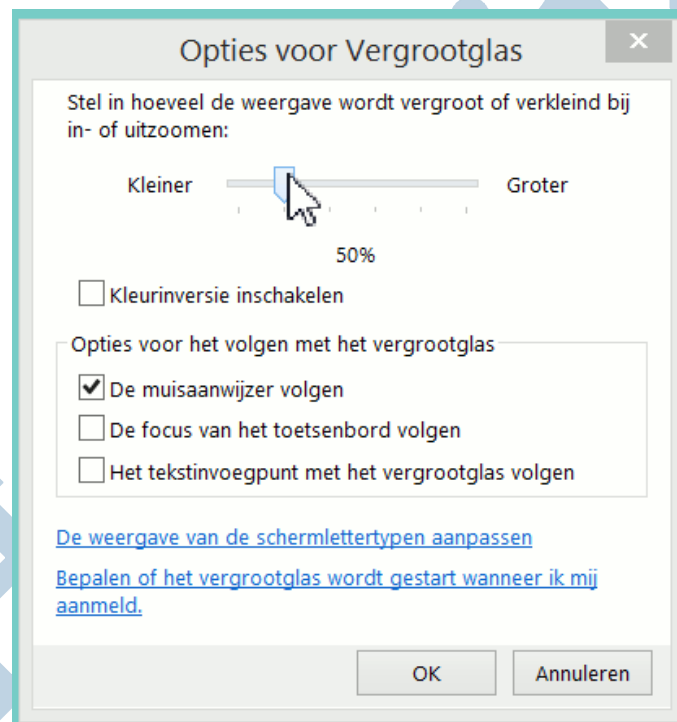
Opties voor Vergrootglas

×

Stel in hoeveel de weergave wordt vergroot of verkleind bij in- of uitzoomen:

Kleiner

Groter

50%

Kleurinversie inschakelen

Opties voor het volgen met het vergrootglas

De muisaanwijzer volgen

De focus van het toetsenbord volgen

Het tekstinvoegpunt met het vergrootglas volgen

De weergave van de schermlettertypen aanpassen

Bepalen of het vergrootglas wordt gestart wanneer ik mij aanmeld.

OK

Annuleren